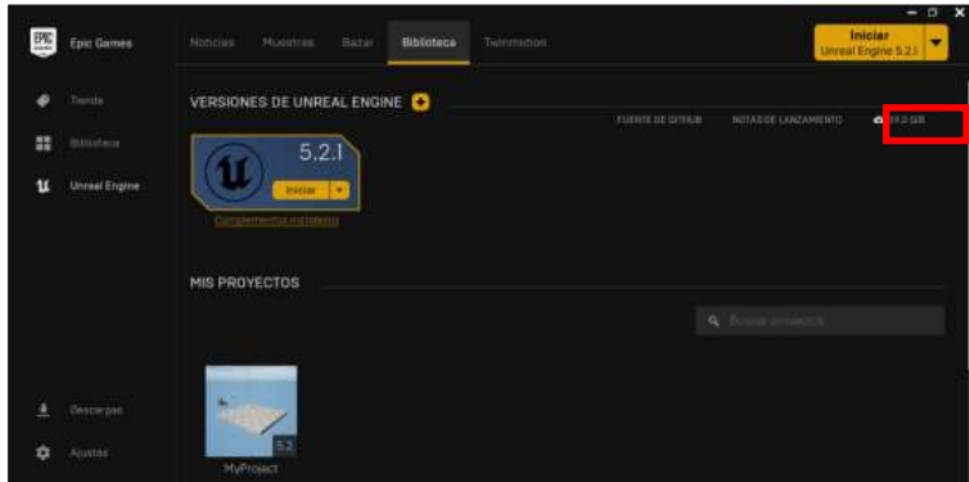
Epic Games

Tienda

Biblioteca

Unreal Engine

Descargas

Ajustes

Noticias Muestras Bazar Biblioteca Twinmotion

Iniciar
Unreal Engine 5.2.1

VERSIONES DE UNREAL ENGINE

FUENTE DE GITHUB NOTAS DE LANZAMIENTO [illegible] GB

5.2.1

Iniciar

Complementos instalados

MIS PROYECTOS

Buscar proyectos

5.2

MyProject